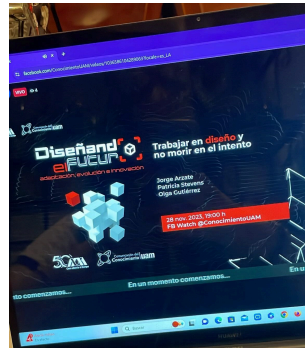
facebook.com/ConocimientoUAM/videos/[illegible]

VIVO

Comunicación del Conocimiento UAM

Diseñando el futuro
adaptación, evolución e innovación

Trabajar en diseño y no morir en el intento

Jorge Arzate
Patricia Stevens
Olga Gutiérrez

28 nov. 2023, 19:00 h
FB Watch @ConocimientoUAM

50 UAM

Comunicación del Conocimiento UAM

En un momento comenzamos...

En un momento comenzamos...

En un